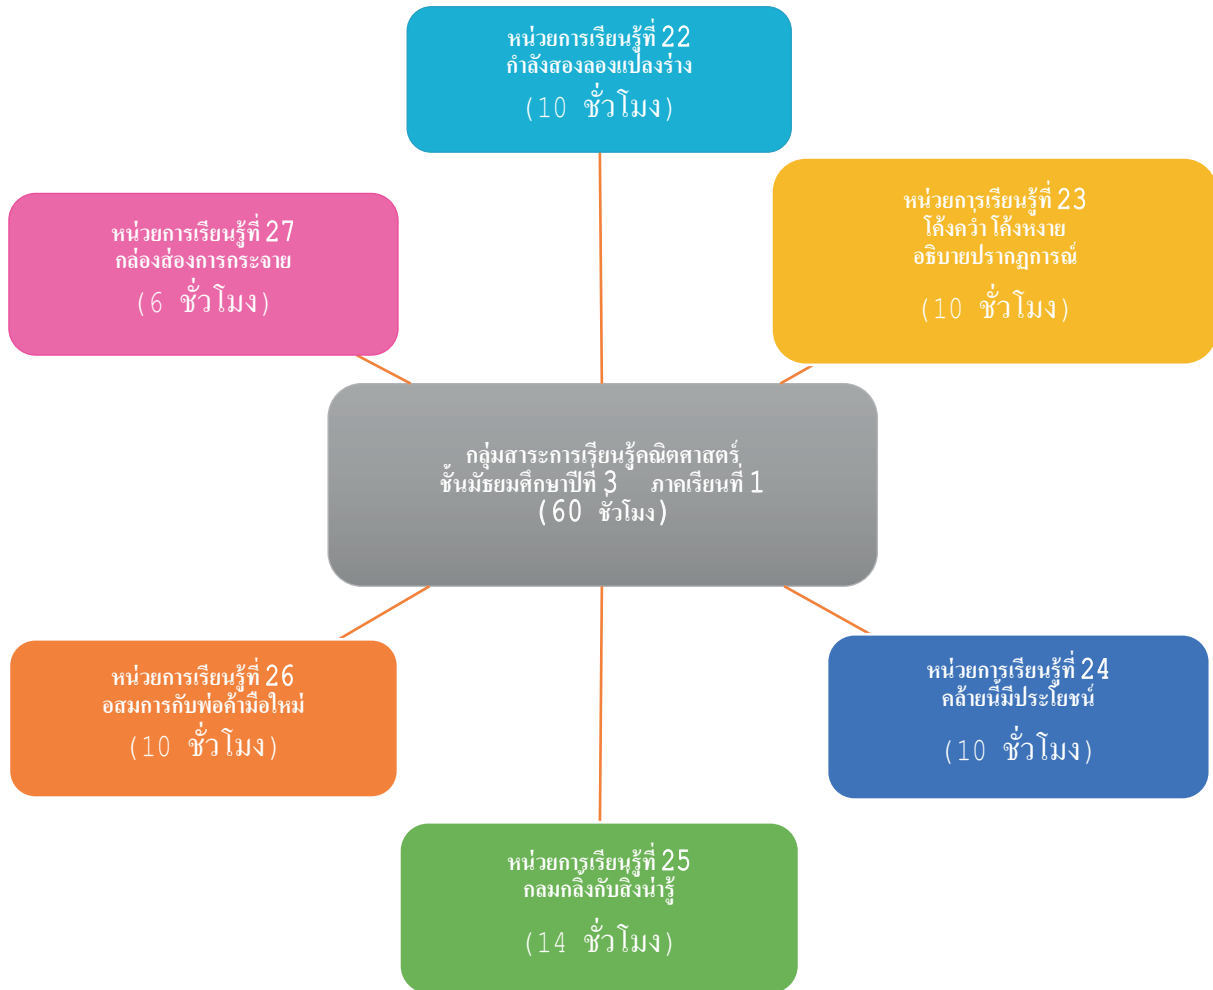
หน่วยการเรียนรู้ที่ 22
กำลังสองลองแปลงร่าง
(10 ชั่วโมง)

หน่วยการเรียนรู้ที่ 27
กล่องส่องการกระจาย
(6 ชั่วโมง)

หน่วยการเรียนรู้ที่ 23
โค้งคว่ำ โค้งหงาย
อธิบายปรากฏการณ์
(10 ชั่วโมง)

กลุ่มสาระการเรียนรู้คณิตศาสตร์
ชั้นมัธยมศึกษาปีที่ 3 ภาคเรียนที่ 1
(60 ชั่วโมง)

หน่วยการเรียนรู้ที่ 26
อสมการกับพ่อค้ามือใหม่
(10 ชั่วโมง)

หน่วยการเรียนรู้ที่ 24
คล้ายนี้มีประโยชน์
(10 ชั่วโมง)

หน่วยการเรียนรู้ที่ 25
กลมกลิ้งกับสิ่งน่ารู้
(14 ชั่วโมง)